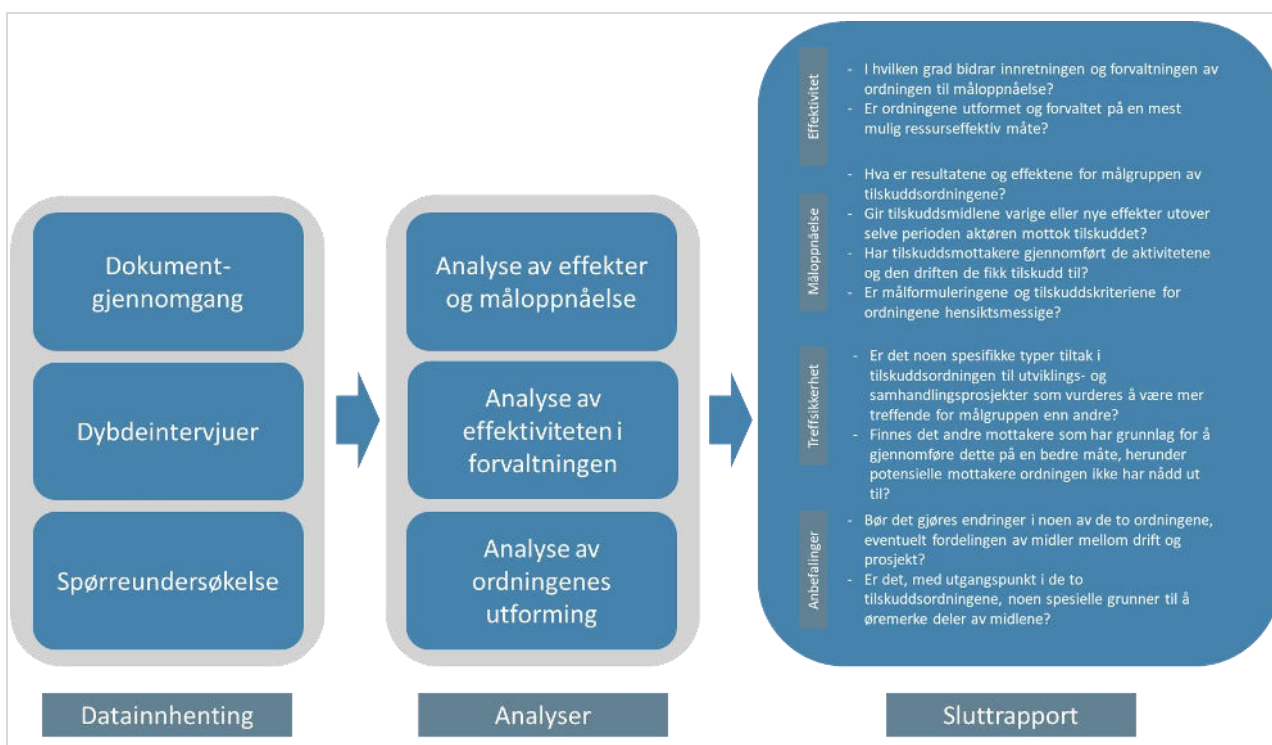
Dokumentgjennomgang

Dybdeintervjuer

Spørreundersøkelse

Analyse av effekter og måloppnåelse

Analyse av effektiviteten i forvaltningen

Analyse av ordningenes utforming

Effektivitet

- I hvilken grad bidrar innretningen og forvaltningen av ordningen til måloppnåelse?
- Er ordningene utformet og forvaltet på en mest mulig ressurseffektiv måte?

Måloppnåelse

- Hva er resultatene og effektene for målgruppen av tilskuddsordningene?
- Gir tilskuddsmidlene varige eller nye effekter utover selve perioden aktøren mottok tilskuddet?
- Har tilskuddsmottakere gjennomført de aktivitetene og den driften de fikk tilskudd til?
- Er målformuleringene og tilskuddskriteriene for ordningene hensiktsmessige?

Treffsikkerhet

- Er det noen spesifikke typer tiltak i tilskuddsordningen til utviklings- og samhandlingsprosjekter som vurderes å være mer treffende for målgruppen enn andre?
- Finnes det andre mottakere som har grunnlag for å gjennomføre dette på en bedre måte, herunder potensielle mottakere ordningen ikke har nådd ut til?

Anbefalinger

- Bør det gjøres endringer i noen av de to ordningene, eventuelt fordelingen av midler mellom drift og prosjekt?
- Er det, med utgangspunkt i de to tilskuddsordningene, noen spesielle grunner til å øremerke deler av midlene?

Datainnhenting

Analyser

Sluttrapport